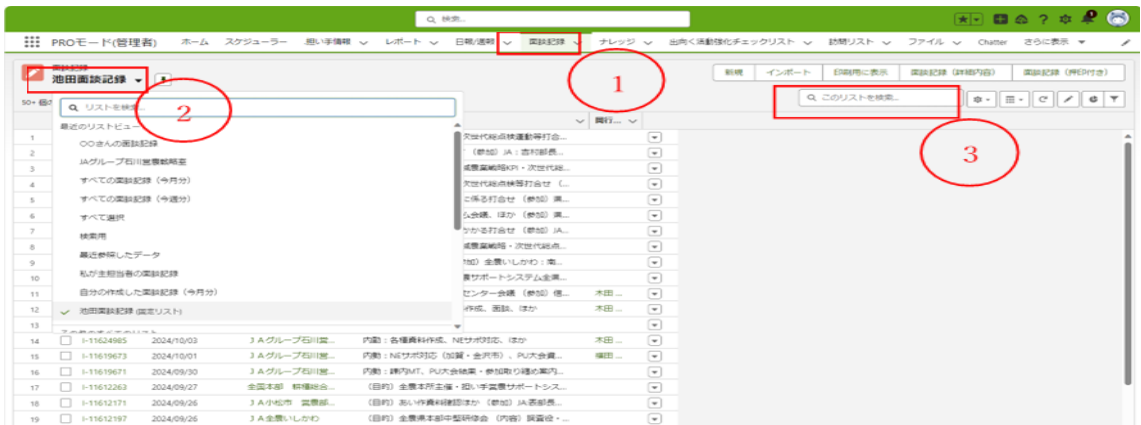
検索...

PROモード(管理者) ホーム スケジューラー 担い手情報 レポート 日報/週報 面談記録 ナレッジ 出向く活動強化チェックリスト 訪問リスト ファイル Chatter さらに表示

1

2

3

面談記録
池田面談記録

50+ 個の

新規 インポート 印刷用に表示 面談記録（詳細内容） 面談記録（押印付き）

このリストを検索...

リストを検索...

最近のリストビュー
〇〇さんの面談記録
JAグループ石川営農戦略室
すべての面談記録（今月分）
すべての面談記録（今週分）
すべて選択
検索用
最近参照したデータ
私が主担当者の面談記録
自分の作成した面談記録（今月分）
池田面談記録 (固定リスト)
その他すべてのリスト

同行...

次世代拠点検討等打合...
（参加）JA：吉村部長...
減農業戦略KPI・次世代拠...
次世代拠点検討打合せ（...
に係る打合せ（参加）県...
出会議、ほか（参加）県...
かかる打合せ（参加）JA...
減農業戦略・次世代拠点...
（参加）全農いしかわ：南...
農サポートシステム全国...
センター会議（参加）信... 木田 ...
作成、面談、ほか 木田 ...

| | | | | | | |
|---|---|---|---|---|---|---|
| 1 | | | | | | |
| 2 | | | | | | |
| 3 | | | | | | |
| 4 | | | | | | |
| 5 | | | | | | |
| 6 | | | | | | |
| 7 | | | | | | |
| 8 | | | | | | |
| 9 | | | | | | |
| 10 | | | | | | |
| 11 | | | | | | |
| 12 | | | | | | |
| 13 | | | | | | |
| 14 | I-11624985 | 2024/10/03 | ＪＡグループ石川営... | 内勤：各種資料作成、NEサポ対応、ほか | 木田 ... | |
| 15 | I-11619673 | 2024/10/01 | ＪＡグループ石川営... | 内勤：NEサポ対応（加賀・金沢市）、PU大会資... | 横田 ... | |
| 16 | I-11619671 | 2024/09/30 | ＪＡグループ石川営... | 内勤：課内MT、PU大会結果・参加取り纏め案内... | | |
| 17 | I-11612263 | 2024/09/27 | 全国本部 積極総合... | （目的）全農本所主催・担い手営農サポートシス... | | |
| 18 | I-11612171 | 2024/09/26 | ＪＡ小松市 営農部... | （目的）あい作資料確認ほか（参加）JA:表部長... | | |
| 19 | I-11612197 | 2024/09/26 | ＪＡ全農いしかわ | （目的）全農県本部中堅研修会（内容）調査役・... | | |